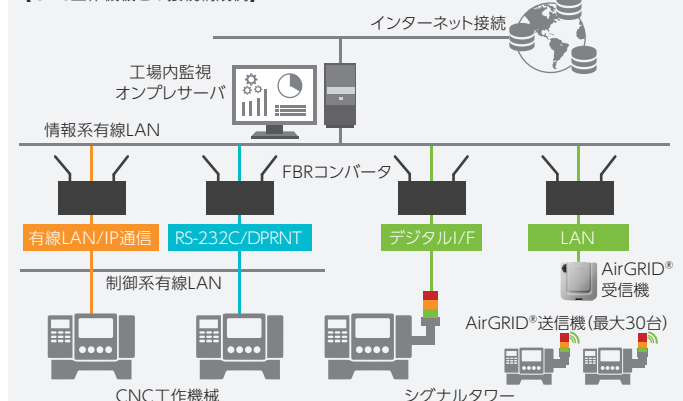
インターネット接続

工場内監視オンプレサーバ

情報系有線LAN

FBRコンバータ

有線LAN/IP通信

RS-232C/DPRNT

デジタルI/F

LAN

制御系有線LAN

AirGRID® 受信機

AirGRID®送信機(最大30台)

CNC工作機械

シグナルタワー